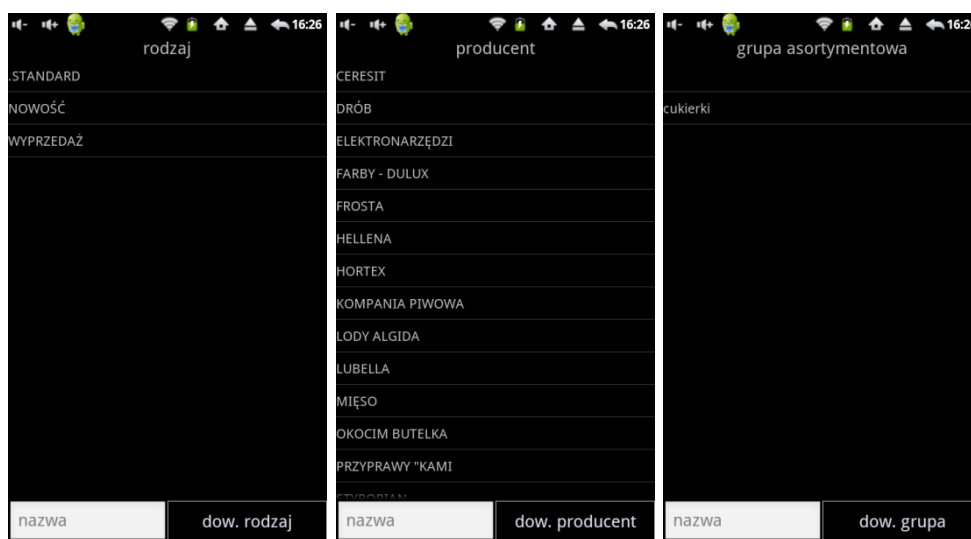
16:26
rodzaj
.STANDARD
NOWOŚĆ
WYPRZEDAŻ
nazwa
dow. rodzaj

16:26
producent
CERESIT
DRÓB
ELEKTRONARZĘDZI
FARBY - DULUX
FROSTA
HELLENA
HORTEX
KOMPANIA PIWOWA
LODY ALGIDA
LUBELLA
MIĘSO
OKOCIM BUTELKA
PRZYPRAWY "KAMI
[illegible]
nazwa
dow. producent

16:2
grupa asortymentowa
cukierki
nazwa
dow. grupa